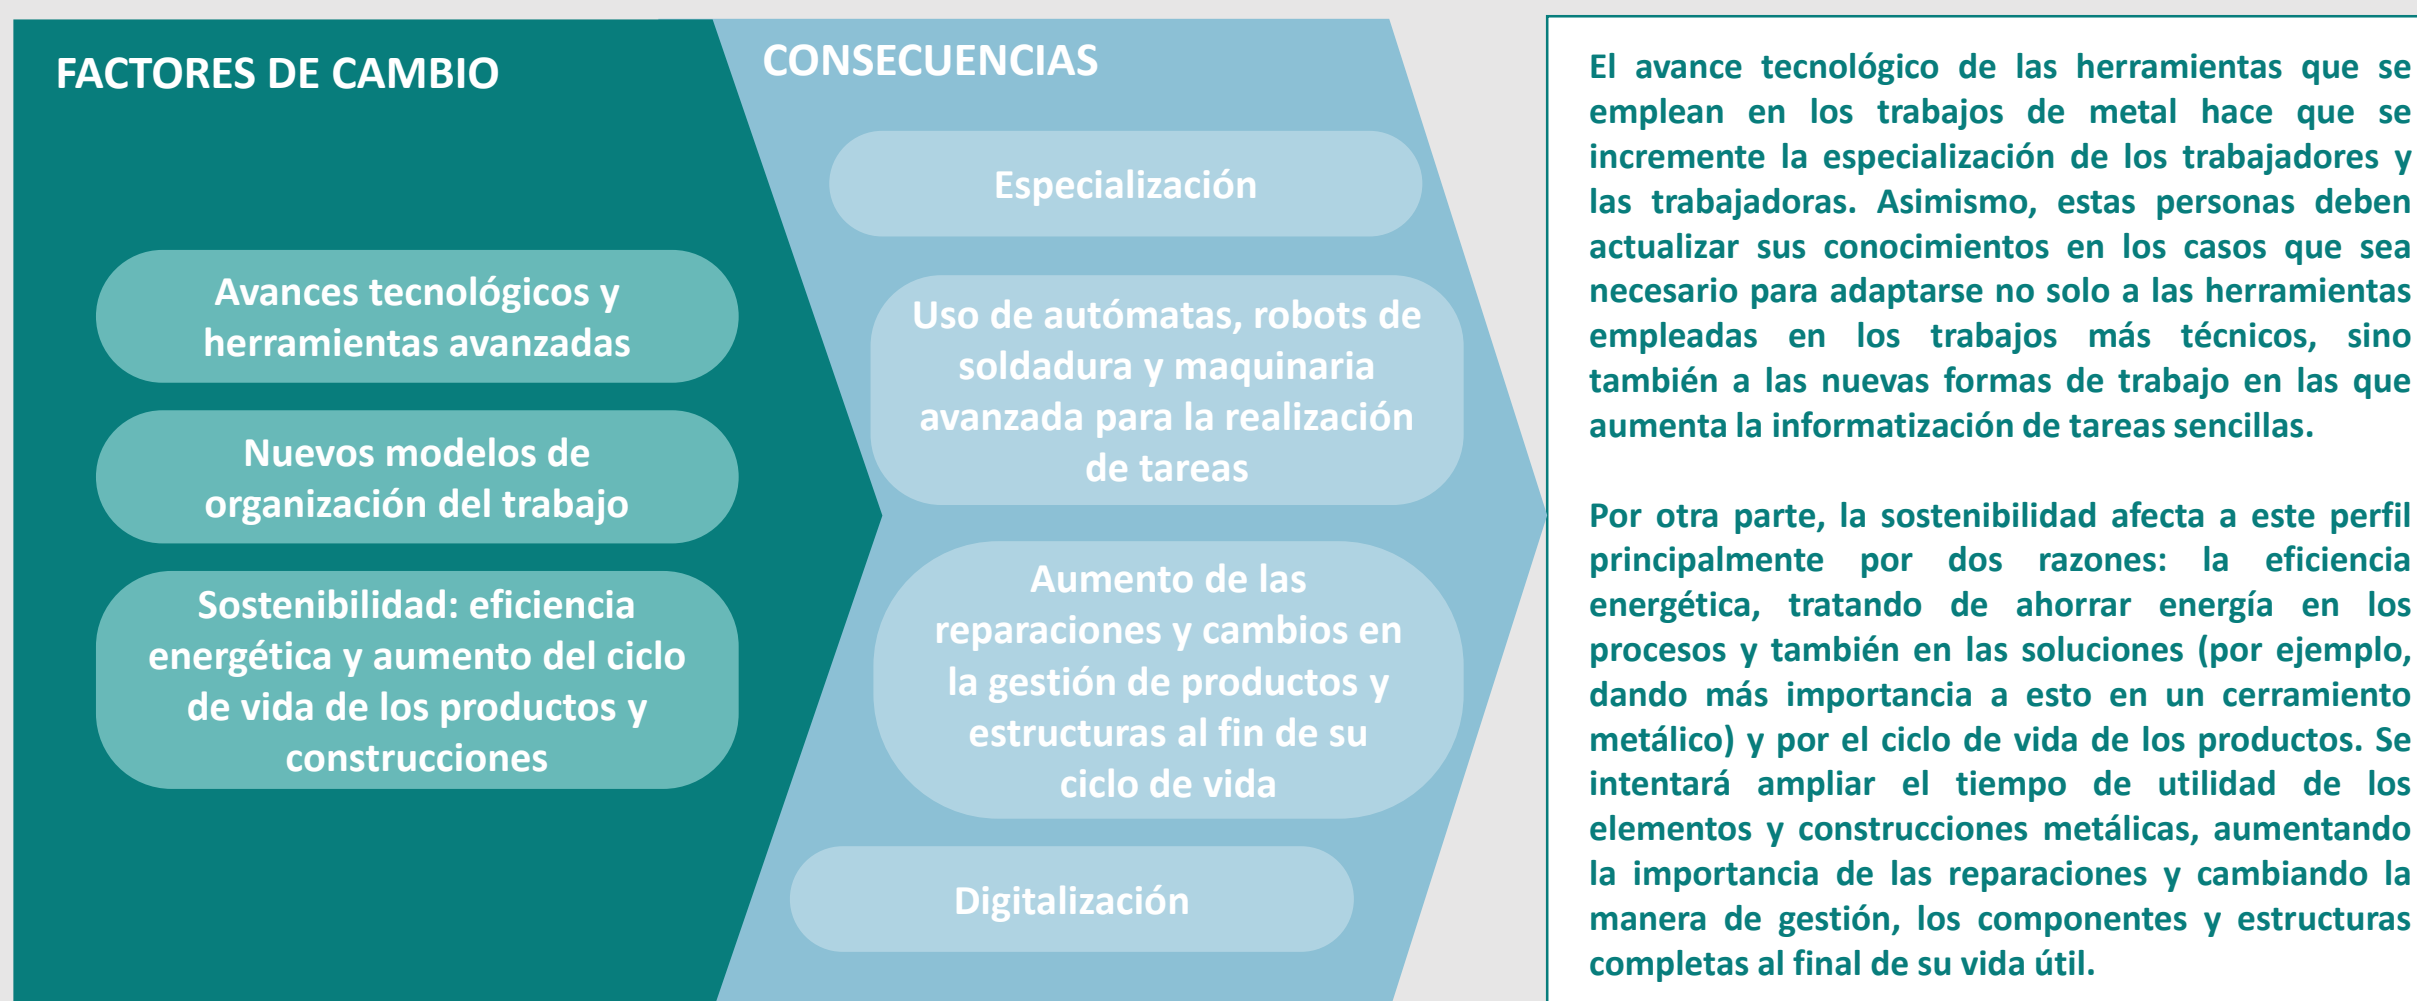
FACTORES DE CAMBIO

Avances tecnológicos y herramientas avanzadas

Nuevos modelos de organización del trabajo

Sostenibilidad: eficiencia energética y aumento del ciclo de vida de los productos y construcciones

CONSECUENCIAS

Especialización

Uso de autómatas, robots de soldadura y maquinaria avanzada para la realización de tareas

Aumento de las reparaciones y cambios en la gestión de productos y estructuras al fin de su ciclo de vida

Digitalización

El avance tecnológico de las herramientas que se emplean en los trabajos de metal hace que se incremente la especialización de los trabajadores y las trabajadoras. Asimismo, estas personas deben actualizar sus conocimientos en los casos que sea necesario para adaptarse no solo a las herramientas empleadas en los trabajos más técnicos, sino también a las nuevas formas de trabajo en las que aumenta la informatización de tareas sencillas.

Por otra parte, la sostenibilidad afecta a este perfil principalmente por dos razones: la eficiencia energética, tratando de ahorrar energía en los procesos y también en las soluciones (por ejemplo, dando más importancia a esto en un cerramiento metálico) y por el ciclo de vida de los productos. Se intentará ampliar el tiempo de utilidad de los elementos y construcciones metálicas, aumentando la importancia de las reparaciones y cambiando la manera de gestión, los componentes y estructuras completas al final de su vida útil.